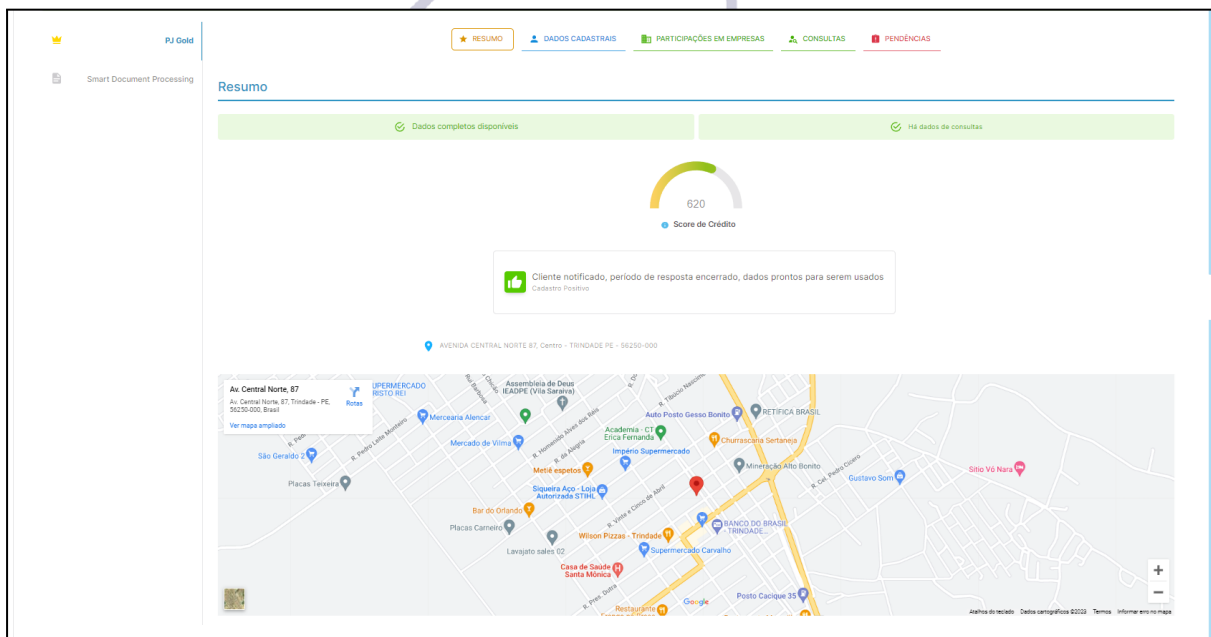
PJ Gold

Smart Document Processing

RESUMO DADOS CADASTRAIS PARTICIPAÇÕES EM EMPRESAS CONSULTAS PENDÊNCIAS

Resumo

Dados completos disponíveis

Há dados de consultas

620

Score de Crédito

Cliente notificado, período de resposta encerrado, dados prontos para serem usados

Cadastro Positivo

AVENIDA CENTRAL NORTE 87, Centro - TRINDADE PE - 56250-000

Av. Central Norte, 87

Av. Central Norte, 87, Trindade - PE, 56250-000, Brasil

Rotas

Ver mapa ampliado

SUPERMERCADO CRISTO REI

Assembleia de Deus IEADPE (Vila Saraiva)

Mercearia Alencar

Auto Posto Gesso Bonito

RETIFICA BRASIL

Mercado de Vilma

Academia - CT Érica Fernanda

Churrascaria Sertaneja

São Geraldo 2

Império Supermercado

Mineração Alto Bonito

Metiê espetos

Gustavo Som

Sítio Vó Nara

Placas Teixeira

Siqueira Aço - Loja Autorizada STIHL

Bar do Orlando

BANCO DO BRASIL - TRINDADE...

Placas Carneiro

Wilson Pizzas - Trindade

Lavajato sales 02

Supermercado Carvalho

Casa de Saúde Santa Mônica

Posto Cacique 35

Restaurante

Google

R. Pedro Leite Monteiro

R. Homenildo Alves dos Reis

R. da Alegria

R. Vinte e Cinco de Abril

R. Cel. Pedro Cícero

R. Tibúrcio Nascimento

R. Pres. Dutra

Atalhos do teclado Dados cartográficos ©2023 Termos Informar erro no mapa